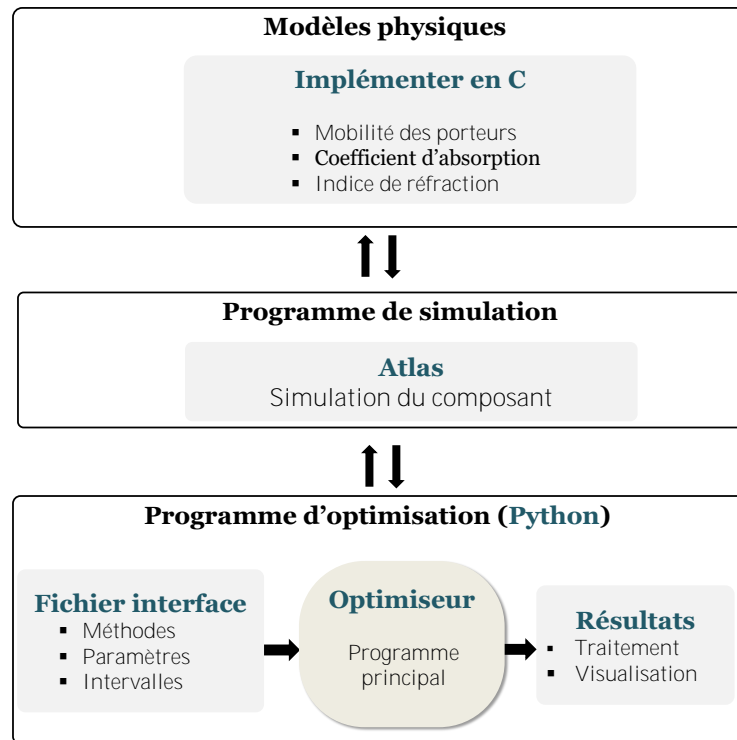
Modèles physiques

Implémenter en C

- Mobilité des porteurs
- Coefficient d'absorption
- Indice de réfraction

Programme de simulation

Atlas
Simulation du composant

Programme d'optimisation (Python)

Fichier interface
- Méthodes
- Paramètres
- Intervalles

Optimiseur
Programme principal

Résultats
- Traitement
- Visualisation